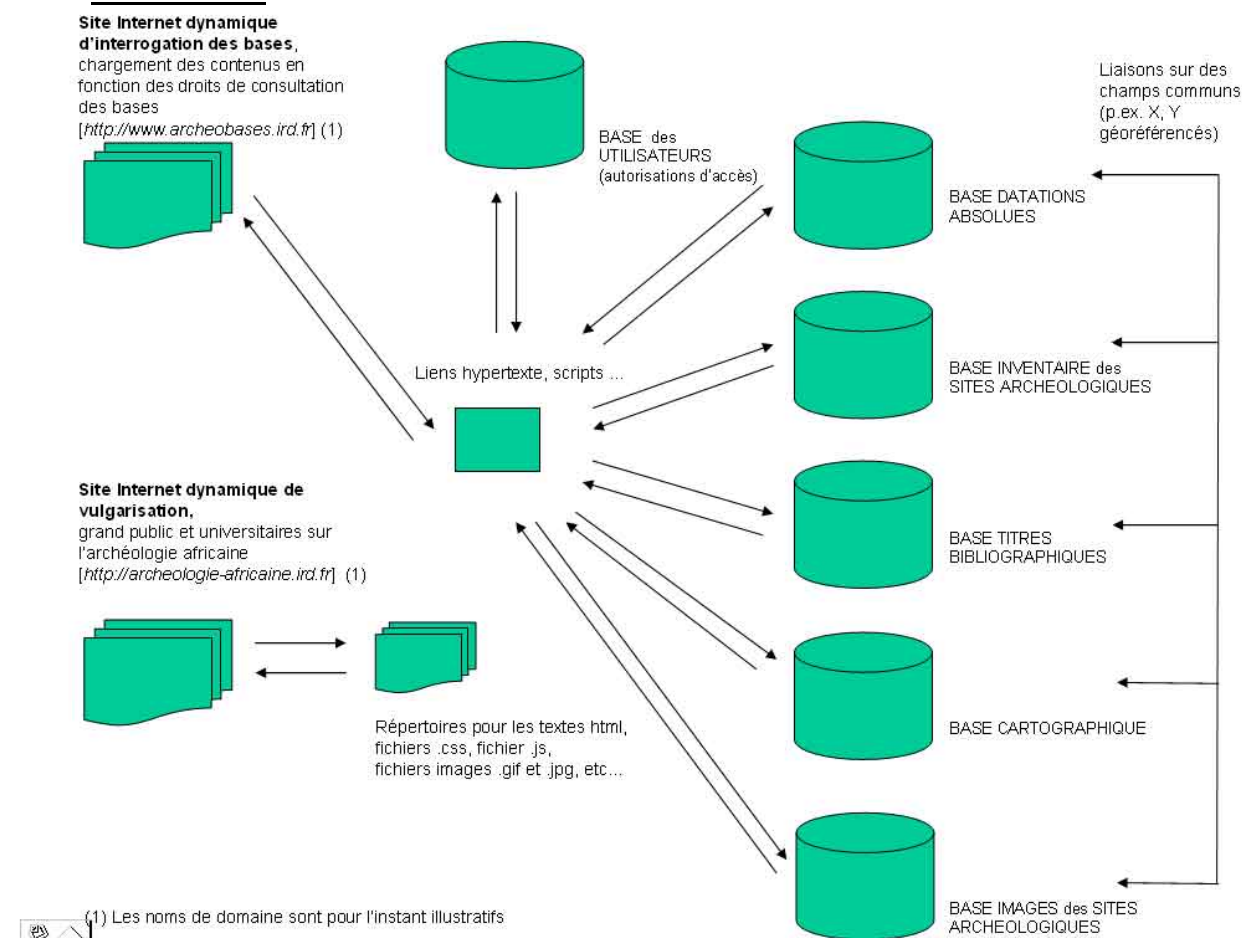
**Site Internet dynamique d'interrogation des bases**, chargement des contenus en fonction des droits de consultation des bases [*http://www.archeobases.ird.fr*] (1)

BASE des UTILISATEURS (autorisations d'accès)

Liaisons sur des champs communs (p.ex. X, Y géoréférencés)

BASE DATATIONS ABSOLUES

Liens hypertexte, scripts ...

BASE INVENTAIRE des SITES ARCHEOLOGIQUES

**Site Internet dynamique de vulgarisation,** grand public et universitaires sur l'archéologie africaine [*http://archeologie-africaine.ird.fr*] (1)

BASE TITRES BIBLIOGRAPHIQUES

BASE CARTOGRAPHIQUE

Répertoires pour les textes html, fichiers .css, fichier .js, fichiers images .gif et .jpg, etc...

BASE IMAGES des SITES ARCHEOLOGIQUES

(1) Les noms de domaine sont pour l'instant illustratifs